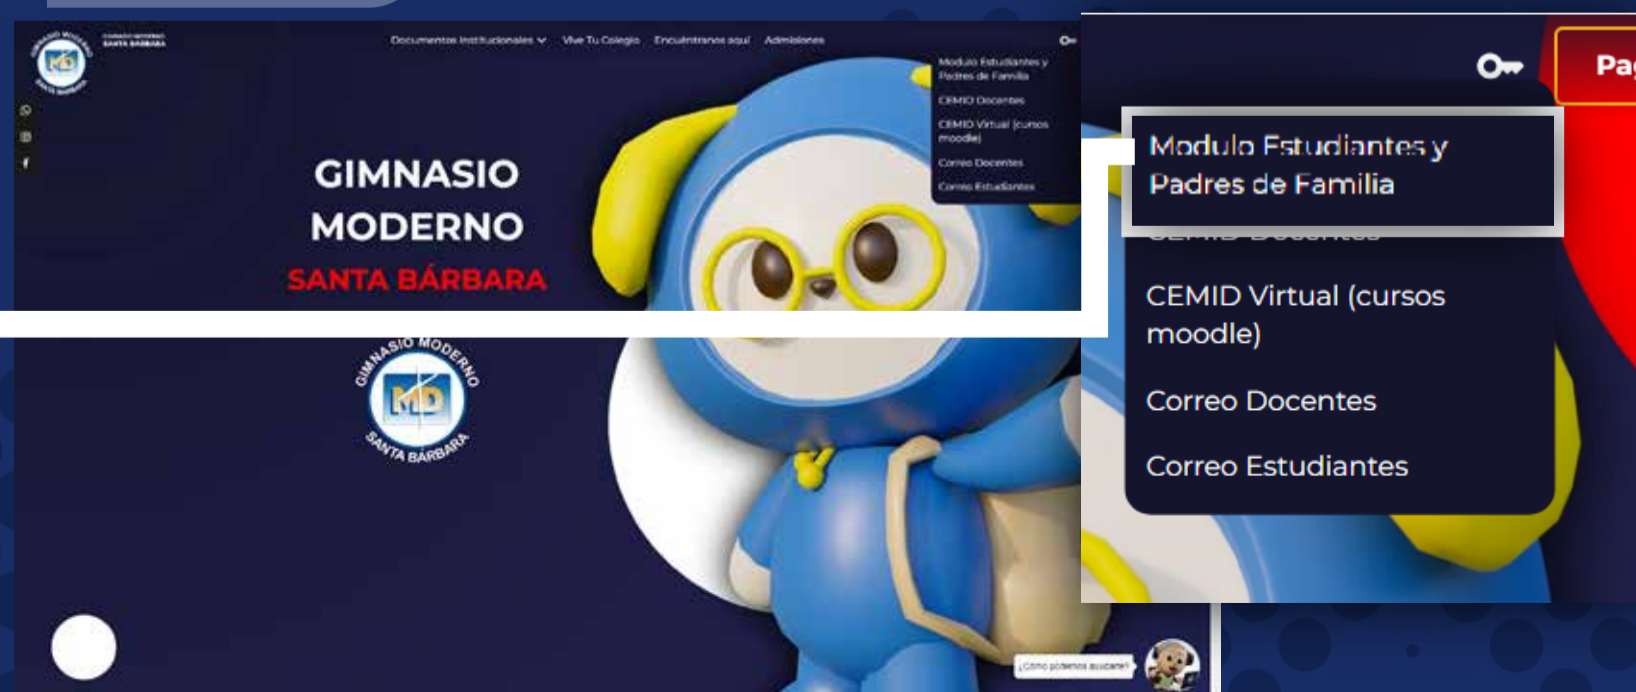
GIMNASIO MODERNO SANTA BÁRBARA

Documentos Institucionales Vive Tu Colegio Encuéntranos aquí Admisiones

Modulo Estudiantes y Padres de Familia
CEMID Docentes
CEMID Virtual (cursos moodle)
Correo Docentes
Correo Estudiantes

GIMNASIO
MODERNO
SANTA BÁRBARA

GIMNASIO MODERNO
MD
SANTA BÁRBARA

¿Cómo podemos ayudarte?

Pa

Modulo Estudiantes y Padres de Familia
CEMID Docentes
CEMID Virtual (cursos moodle)
Correo Docentes
Correo Estudiantes